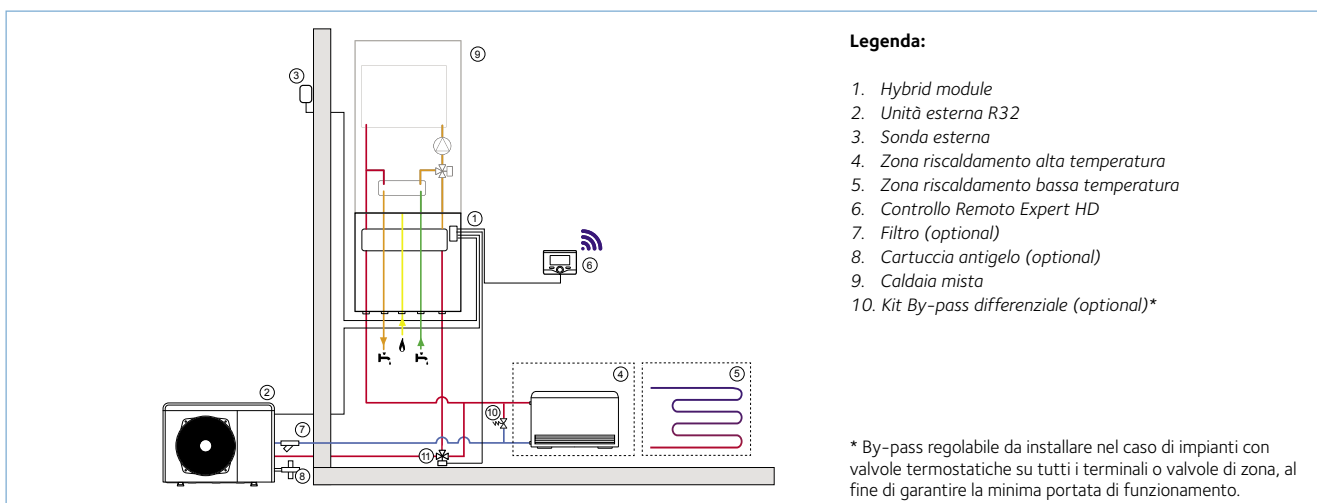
⑨
③
①
⑥
④
⑤
②
⑦
⑧
⑩
⑪

**Legenda:**

1. Hybrid module
2. Unità esterna R32
3. Sonda esterna
4. Zona riscaldamento alta temperatura
5. Zona riscaldamento bassa temperatura
6. Controllo Remoto Expert HD
7. Filtro (optional)
8. Cartuccia antigelo (optional)
9. Caldaia mista
10. Kit By-pass differenziale (optional)*

* By-pass regolabile da installare nel caso di impianti con valvole termostatiche su tutti i terminali o valvole di zona, al fine di garantire la minima portata di funzionamento.